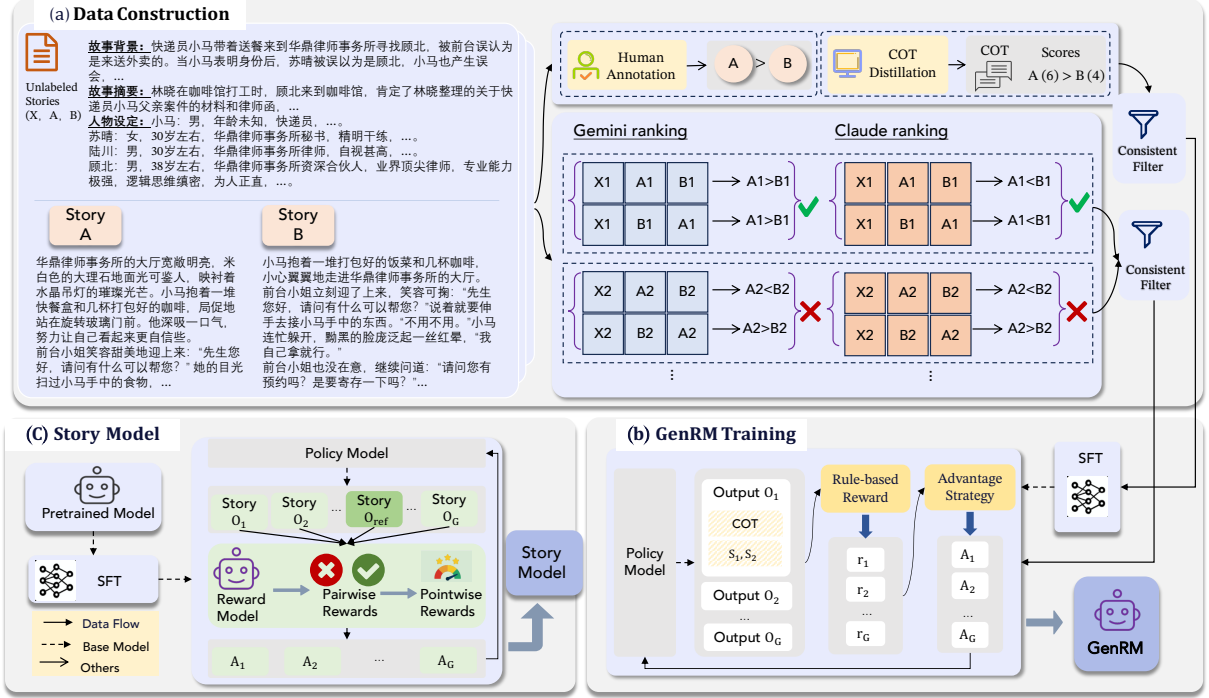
(a) Data Construction

Unlabeled Stories (X, A, B)

故事背景：快递员小马带着送餐来到华鼎律师事务所寻找顾北，被前台误认为是来送外卖的。当小马表明身份后，苏晴被误以为是顾北，小马也产生误会，...

故事摘要：林晓在咖啡馆打工时，顾北来到咖啡馆，肯定了林晓整理的关于快递员小马父亲案件的材料和律师函，...

人物设定：小马：男，年龄未知，快递员，...。
苏晴：女，30岁左右，华鼎律师事务所秘书，精明干练，...。
陆川：男，30岁左右，华鼎律师事务所律师，自视甚高，...。
顾北：男，38岁左右，华鼎律师事务所资深合伙人，业界顶尖律师，专业能力极强，逻辑思维缜密，为人正直，...。

Story A

华鼎律师事务所的大厅宽敞明亮，米白色的大理石地面光可鉴人，映衬着水晶吊灯的璀璨光芒。小马抱着一堆快餐盒和几杯打包好的咖啡，局促地站在旋转玻璃门前。他深吸一口气，努力让自己看起来自信些。
前台小姐笑容甜美地迎上来："先生您好，请问有什么可以帮您？"她的目光扫过小马手中的食物，...

Story B

小马抱着一堆打包好的饭菜和几杯咖啡，小心翼翼地走进华鼎律师事务所的大厅。
前台小姐立刻迎了上来，笑容可掬："先生您好，请问有什么可以帮您？"说着就要伸手去接小马手中的东西。"不用不用。"小马连忙躲开，黝黑的脸庞泛起一丝红晕，"我自己拿就行。"
前台小姐也没在意，继续问道："请问您有预约吗？是要寄存一下吗？"...

Human Annotation

A > B

COT Distillation

COT

Scores
A (6) > B (4)

Consistent Filter

Gemini ranking

Claude ranking

| X1 | A1 | B1 | → A1>B1 |
| X1 | B1 | A1 | → A1>B1 |

| X1 | A1 | B1 | → A1<B1 |
| X1 | B1 | A1 | → A1<B1 |

| X2 | A2 | B2 | → A2<B2 |
| X2 | B2 | A2 | → A2>B2 |

| X2 | A2 | B2 | → A2<B2 |
| X2 | B2 | A2 | → A2>B2 |

⋮

⋮

Consistent Filter

(C) Story Model

Pretrained Model

SFT

Data Flow
Base Model
Others

Policy Model

Story $O_1$
Story $O_2$
...
Story $O_{ref}$
...
Story $O_G$

Reward Model

Pairwise Rewards

Pointwise Rewards

$A_1$
$A_2$
...
$A_G$

Story Model

(b) GenRM Training

SFT

Policy Model

Output $O_1$

COT

$S_1, S_2$

Output $O_2$

...

Output $O_G$

Rule-based Reward

$r_1$
$r_2$
...
$r_G$

Advantage Strategy

$A_1$
$A_2$
...
$A_G$

GenRM